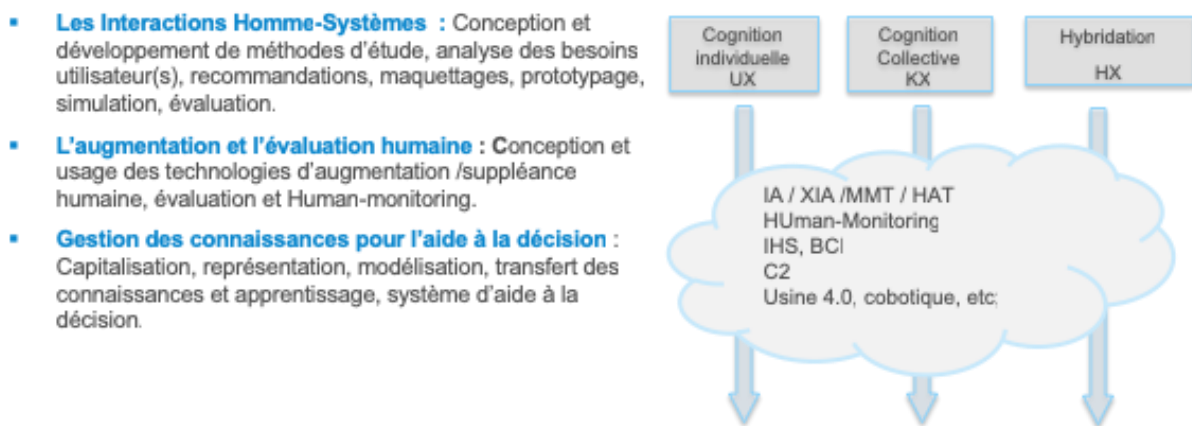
- **Les Interactions Homme-Systèmes :** Conception et développement de méthodes d'étude, analyse des besoins utilisateur(s), recommandations, maquettages, prototypage, simulation, évaluation.
- **L'augmentation et l'évaluation humaine : C**onception et usage des technologies d'augmentation /suppléance humaine, évaluation et Human-monitoring.
- **Gestion des connaissances pour l'aide à la décision** : Capitalisation, représentation, modélisation, transfert des connaissances et apprentissage, système d'aide à la décision.

Cognition individuelle UX

Cognition Collective KX

Hybridation HX

IA / XIA /MMT / HAT
HUman-Monitoring
IHS, BCI
C2
Usine 4.0, cobotique, etc